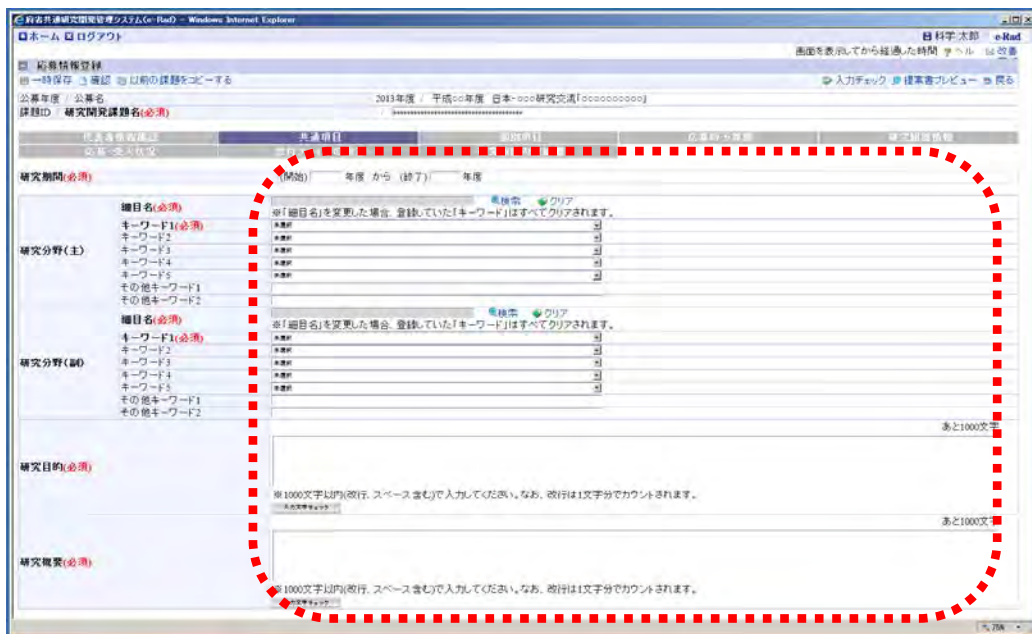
府省共通研究開発管理システム(e-Rad) - Windows Internet Explorer

ホーム ログアウト

科学 太郎 e-Rad

画面を表示してから経過した時間 ヘルプ 改善

応募情報登録

一時保存 確認 以前の課題をコピーする

入力チェック 提案書プレビュー 戻る

公募年度 / 公募名　2013年度 / 平成○○年度 日本-○○○研究交流「○○○○○○○○○○」

課題ID / 研究開発課題名(必須)

代表者情報確認 | 共通項目 | 個別項目 | 応募時予算額 | 研究組織情報

応募・受入状況 | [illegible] | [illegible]

研究期間(必須)　(開始) 年度 から (終了) 年度

研究分野(主)

細目名(必須)　検索 クリア

※「細目名」を変更した場合、登録していた「キーワード」はすべてクリアされます。

キーワード1(必須)　未選択

キーワード2　未選択

キーワード3　未選択

キーワード4　未選択

キーワード5　未選択

その他キーワード1

その他キーワード2

研究分野(副)

細目名(必須)　検索 クリア

※「細目名」を変更した場合、登録していた「キーワード」はすべてクリアされます。

キーワード1(必須)　未選択

キーワード2　未選択

キーワード3　未選択

キーワード4　未選択

キーワード5　未選択

その他キーワード1

その他キーワード2

研究目的(必須)

あと1000文字

※1000文字以内(改行、スペース含む)で入力してください。なお、改行は1文字分でカウントされます。

入力文字チェック

研究概要(必須)

あと1000文字

※1000文字以内(改行、スペース含む)で入力してください。なお、改行は1文字分でカウントされます。

入力文字チェック

75%